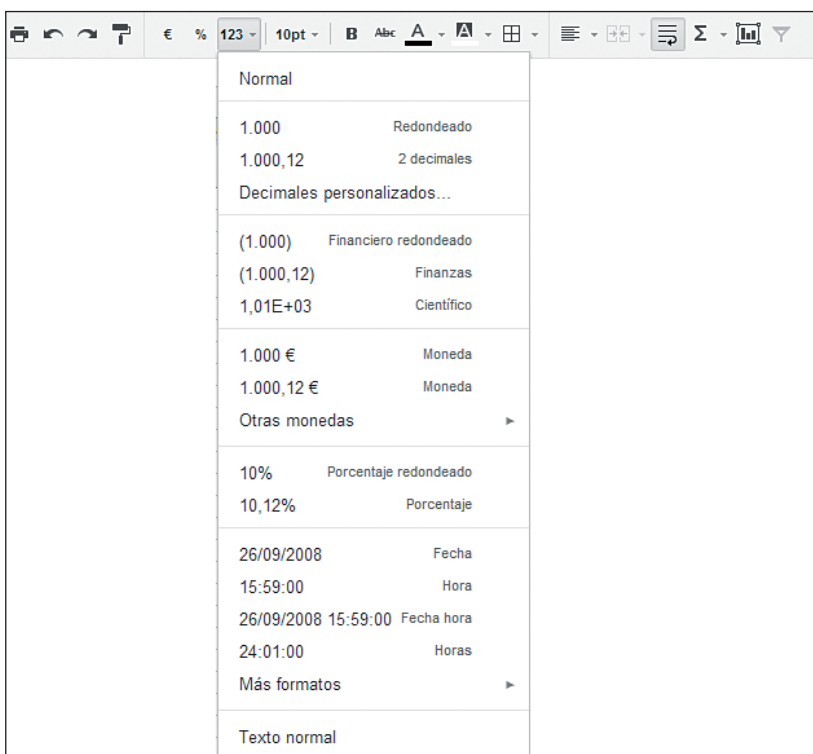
€ % 123 - 10pt - B Abc A - A - Σ -

Normal

1.000 Redondeado
1.000,12 2 decimales
Decimales personalizados...

(1.000) Financiero redondeado
(1.000,12) Finanzas
1,01E+03 Científico

1.000 € Moneda
1.000,12 € Moneda
Otras monedas

10% Porcentaje redondeado
10,12% Porcentaje

26/09/2008 Fecha
15:59:00 Hora
26/09/2008 15:59:00 Fecha hora
24:01:00 Horas
Más formatos

Texto normal